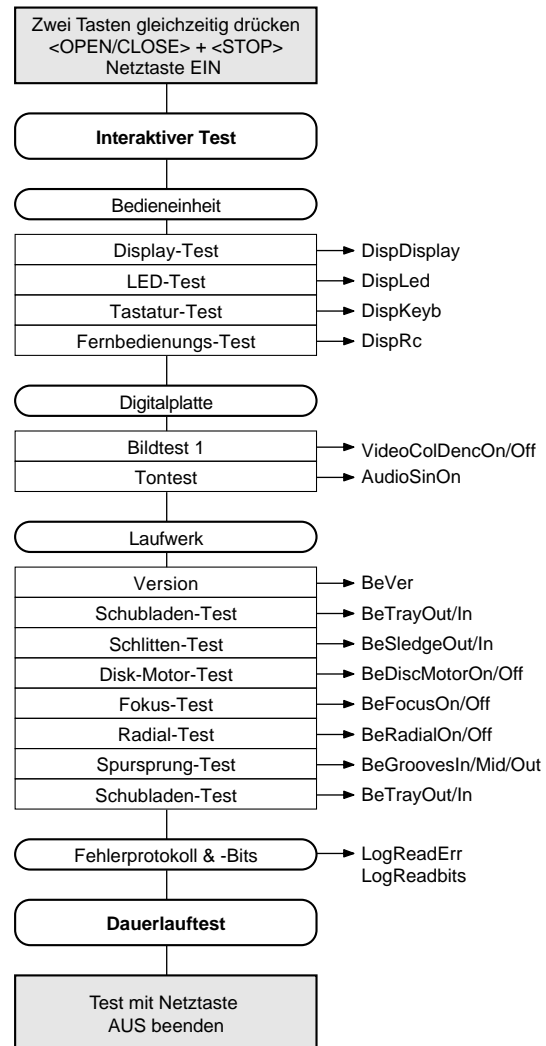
Zwei Tasten gleichzeitig drücken
<OPEN/CLOSE> + <STOP>
Netztaste EIN

Interaktiver Test

Bedieneinheit

Display-Test
DispDisplay
LED-Test
DispLed
Tastatur-Test
DispKeyb
Fernbedienungs-Test
DispRc

Digitalplatte

Bildtest 1
VideoColDencOn/Off
Tontest
AudioSinOn

Laufwerk

Version
BeVer
Schubladen-Test
BeTrayOut/In
Schlitten-Test
BeSledgeOut/In
Disk-Motor-Test
BeDiscMotorOn/Off
Fokus-Test
BeFocusOn/Off
Radial-Test
BeRadialOn/Off
Spursprung-Test
BeGroovesIn/Mid/Out
Schubladen-Test
BeTrayOut/In

Fehlerprotokoll & -Bits
LogReadErr
LogReadbits

Dauerlauftest

Test mit Netztaste
AUS beenden